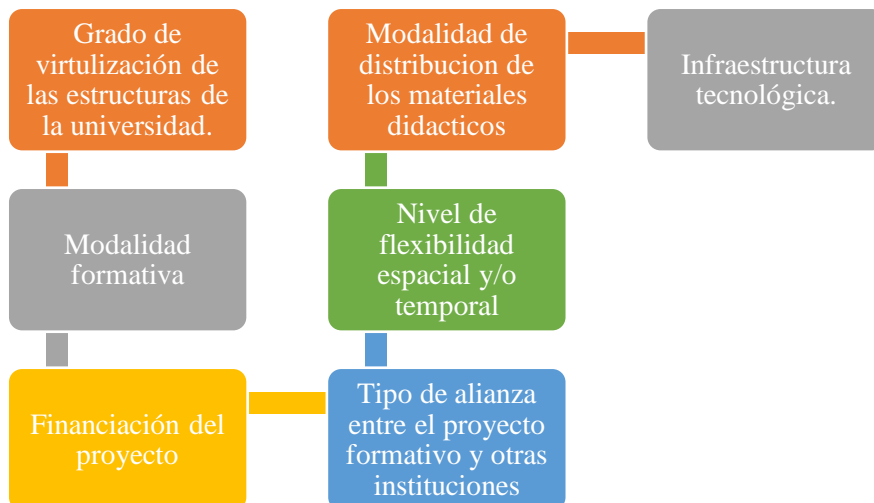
Grado de virtulización de las estructuras de la universidad.

Modalidad formativa

Financiación del proyecto

Tipo de alianza entre el proyecto formativo y otras instituciones

Nivel de flexibilidad espacial y/o temporal

Modalidad de distribucion de los materiales didacticos

Infraestructura tecnológica.